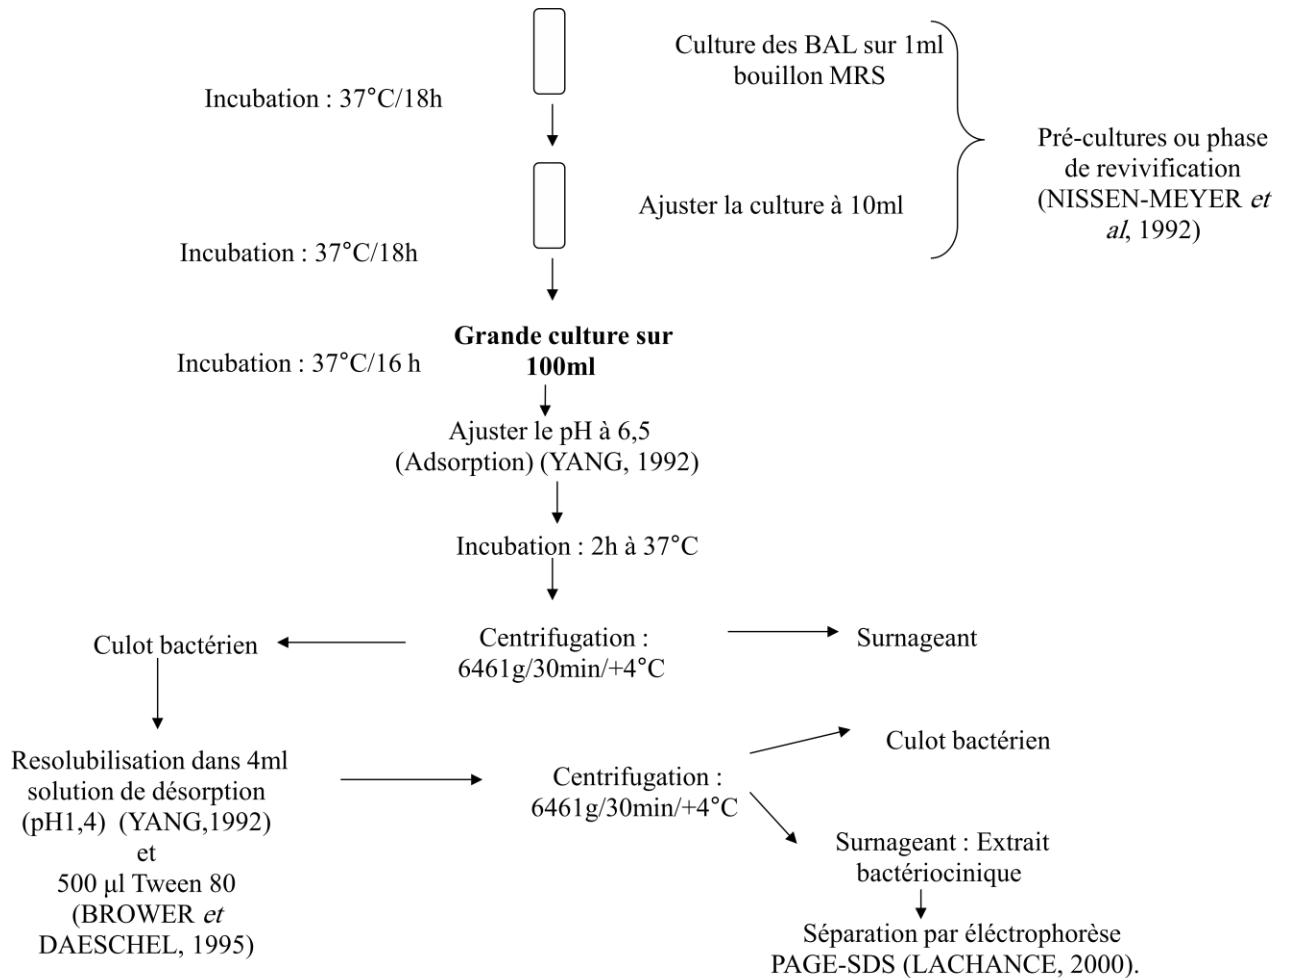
Culture des BAL sur 1ml bouillon MRS

Incubation : 37°C/18h

Pré-cultures ou phase de revivification (NISSEN-MEYER *et al*, 1992)

Ajuster la culture à 10ml

Incubation : 37°C/18h

**Grande culture sur 100ml**

Incubation : 37°C/16 h

Ajuster le pH à 6,5 (Adsorption) (YANG, 1992)

Incubation : 2h à 37°C

Culot bactérien

Centrifugation : 6461g/30min/+4°C

Surnageant

Resolubilisation dans 4ml solution de désorption (pH1,4) (YANG,1992) et 500 µl Tween 80 (BROWER *et* DAESCHEL, 1995)

Centrifugation : 6461g/30min/+4°C

Culot bactérien

Surnageant : Extrait bactériocinique

Séparation par éléctrophorèse PAGE-SDS (LACHANCE, 2000).